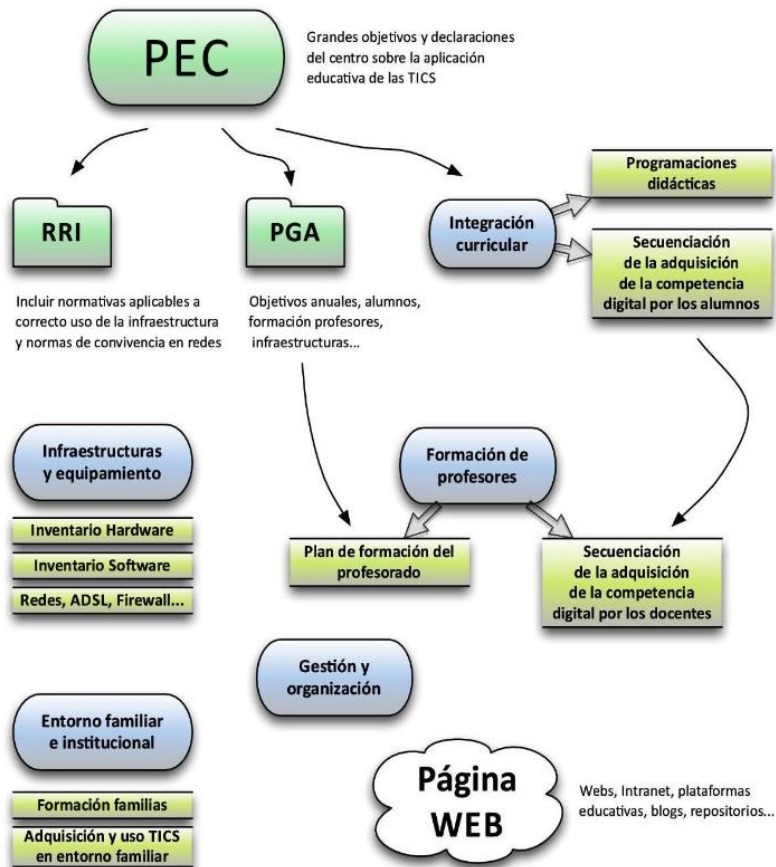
PEC

Grandes objetivos y declaraciones del centro sobre la aplicación educativa de las TICS

RRI

PGA

Integración curricular

Programaciones didácticas

Secuenciación de la adquisición de la competencia digital por los alumnos

Incluir normativas aplicables a correcto uso de la infraestructura y normas de convivencia en redes

Objetivos anuales, alumnos, formación profesores, infraestructuras...

Infraestructuras y equipamiento

Inventario Hardware

Inventario Software

Redes, ADSL, Firewall...

Formación de profesores

Plan de formación del profesorado

Secuenciación de la adquisición de la competencia digital por los docentes

Gestión y organización

Entorno familiar e institucional

Formación familias

Adquisición y uso TICS en entorno familiar

Página WEB

Webs, Intranet, plataformas educativas, blogs, repositorios...